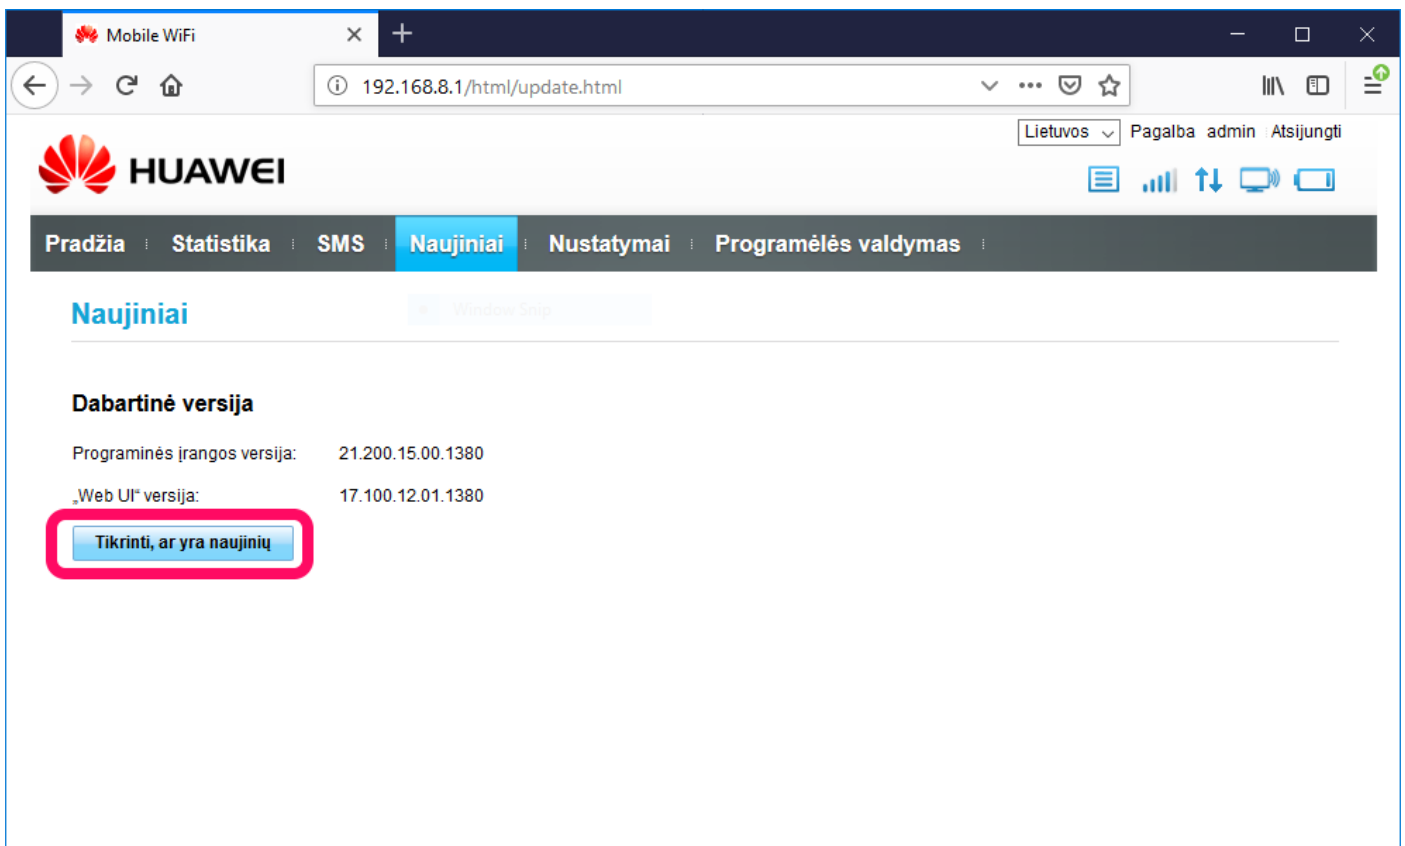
Mobile WiFi

192.168.8.1/html/update.html

Lietuvos Pagalba admin Atsijungti

HUAWEI

Pradžia Statistika SMS Naujiniai Nustatymai Programėlės valdymas

Naujiniai

Window Snip

Dabartinė versija

Programinės įrangos versija: 21.200.15.00.1380

„Web UI“ versija: 17.100.12.01.1380

Tikrinti, ar yra naujinių